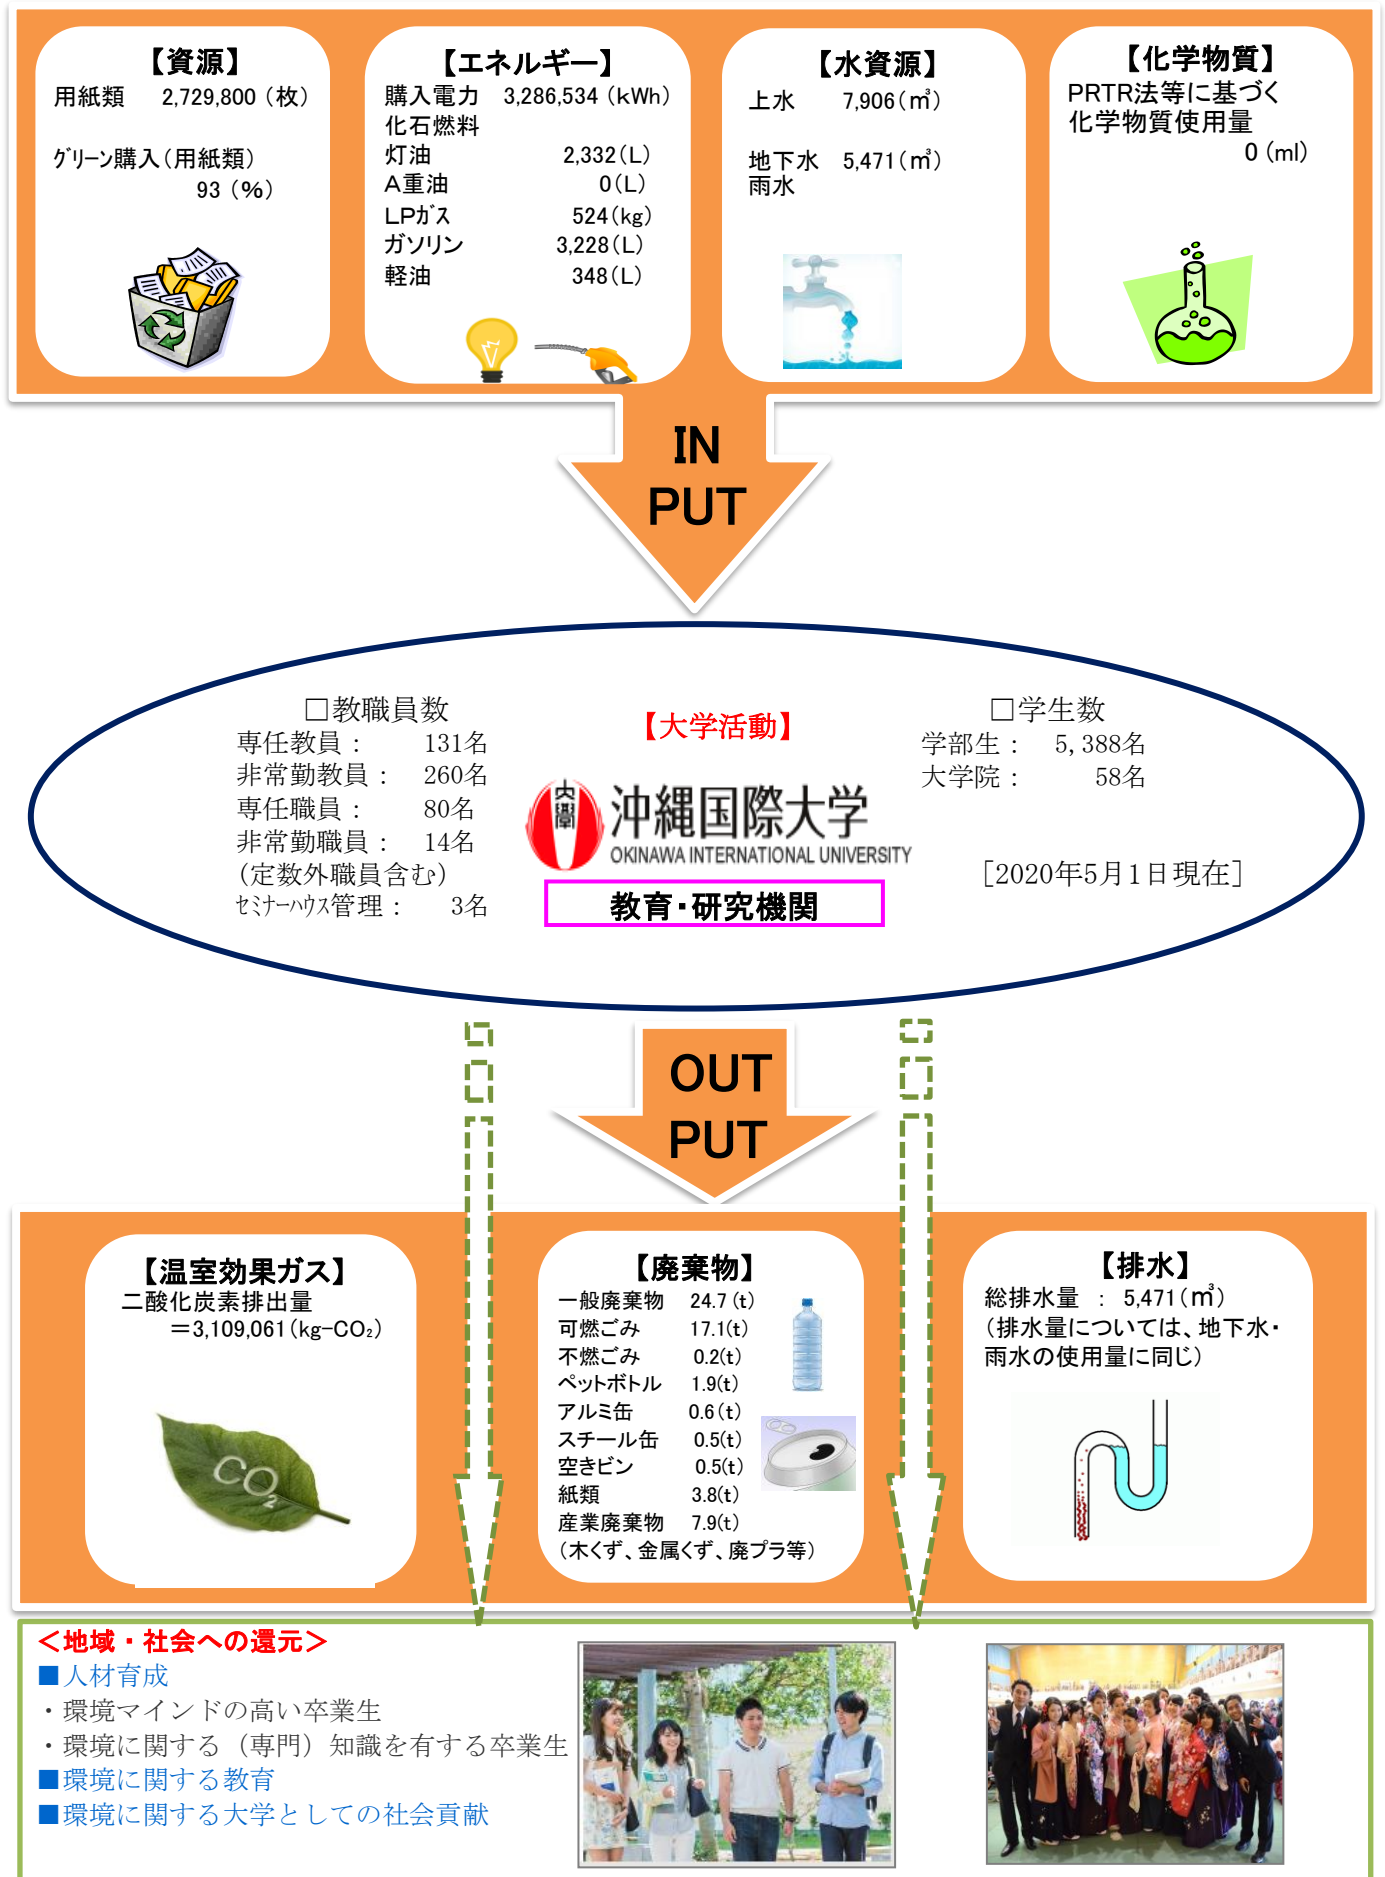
【資源】
用紙類　2,729,800（枚）

ｸﾞﾘｰﾝ購入（用紙類）
93（%）

【エネルギー】
購入電力　3,286,534（kWh）
化石燃料
灯油　2,332（L）
A重油　0（L）
LPｶﾞｽ　524（kg）
ガソリン　3,228（L）
軽油　348（L）

【水資源】
上水　7,906（㎥）

地下水　5,471（㎥）
雨水

【化学物質】
PRTR法等に基づく化学物質使用量
0（ml）

IN PUT

□教職員数
専任教員：　131名
非常勤教員：　260名
専任職員：　80名
非常勤職員：　14名
（定数外職員含む）
ｾﾐﾅｰﾊｳｽ管理：　3名

【大学活動】
沖縄国際大学
OKINAWA INTERNATIONAL UNIVERSITY
教育・研究機関

□学生数
学部生：　5,388名
大学院：　58名

［2020年5月1日現在］

OUT PUT

【温室効果ガス】
二酸化炭素排出量
＝3,109,061（kg-CO₂）

CO₂

【廃棄物】
一般廃棄物　24.7（t）
可燃ごみ　17.1（t）
不燃ごみ　0.2（t）
ペットボトル　1.9（t）
アルミ缶　0.6（t）
スチール缶　0.5（t）
空きビン　0.5（t）
紙類　3.8（t）
産業廃棄物　7.9（t）
（木くず、金属くず、廃プラ等）

【排水】
総排水量　：　5,471（㎥）
（排水量については、地下水・雨水の使用量に同じ）

＜地域・社会への還元＞
■人材育成
・環境マインドの高い卒業生
・環境に関する（専門）知識を有する卒業生
■環境に関する教育
■環境に関する大学としての社会貢献